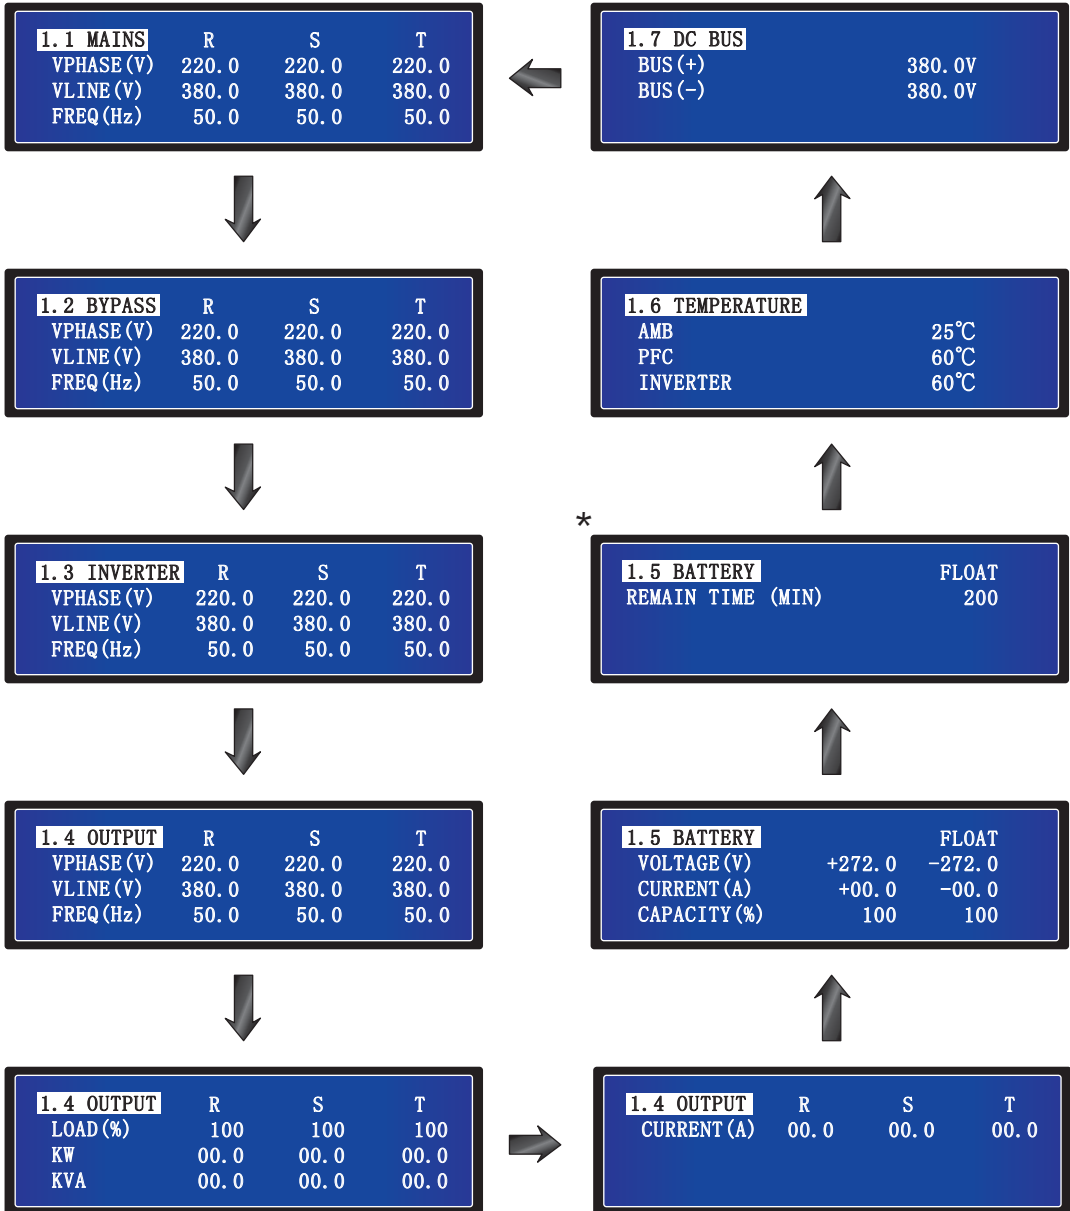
| 1.1 MAINS | R | S | T |
|---|---|---|---|
| VPHASE(V) | 220.0 | 220.0 | 220.0 |
| VLINE(V) | 380.0 | 380.0 | 380.0 |
| FREQ(Hz) | 50.0 | 50.0 | 50.0 |

| 1.2 BYPASS | R | S | T |
|---|---|---|---|
| VPHASE(V) | 220.0 | 220.0 | 220.0 |
| VLINE(V) | 380.0 | 380.0 | 380.0 |
| FREQ(Hz) | 50.0 | 50.0 | 50.0 |

| 1.3 INVERTER | R | S | T |
|---|---|---|---|
| VPHASE(V) | 220.0 | 220.0 | 220.0 |
| VLINE(V) | 380.0 | 380.0 | 380.0 |
| FREQ(Hz) | 50.0 | 50.0 | 50.0 |

| 1.4 OUTPUT | R | S | T |
|---|---|---|---|
| VPHASE(V) | 220.0 | 220.0 | 220.0 |
| VLINE(V) | 380.0 | 380.0 | 380.0 |
| FREQ(Hz) | 50.0 | 50.0 | 50.0 |

| 1.4 OUTPUT | R | S | T |
|---|---|---|---|
| LOAD(%) | 100 | 100 | 100 |
| KW | 00.0 | 00.0 | 00.0 |
| KVA | 00.0 | 00.0 | 00.0 |

| 1.4 OUTPUT | R | S | T |
|---|---|---|---|
| CURRENT(A) | 00.0 | 00.0 | 00.0 |

| 1.5 BATTERY | | FLOAT |
|---|---|---|
| VOLTAGE(V) | +272.0 | -272.0 |
| CURRENT(A) | +00.0 | -00.0 |
| CAPACITY(%) | 100 | 100 |

*
1.5 BATTERY FLOAT
REMAIN TIME (MIN) 200

1.6 TEMPERATURE
AMB 25℃
PFC 60℃
INVERTER 60℃

1.7 DC BUS
BUS(+) 380.0V
BUS(-) 380.0V